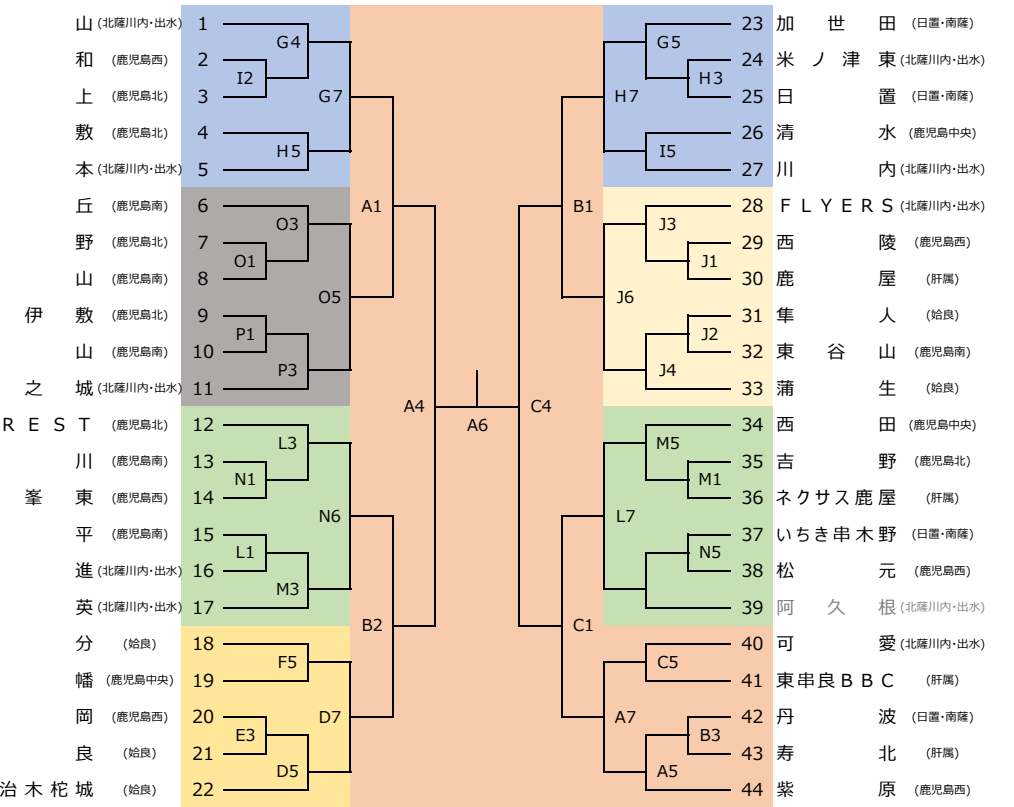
山 (北薩川内・出水) 1
和 (鹿児島西) 2
上 (鹿児島北) 3
敷 (鹿児島北) 4
本 (北薩川内・出水) 5
丘 (鹿児島南) 6
野 (鹿児島北) 7
山 (鹿児島南) 8
伊 敷 (鹿児島北) 9
山 (鹿児島南) 10
之 城 (北薩川内・出水) 11
R E S T (鹿児島北) 12
川 (鹿児島南) 13
峯 東 (鹿児島西) 14
平 (鹿児島南) 15
進 (北薩川内・出水) 16
英 (北薩川内・出水) 17
分 (姶良) 18
幡 (鹿児島中央) 19
岡 (鹿児島西) 20
良 (姶良) 21
治木柁城 (姶良) 22

G4 I2 G7 H5 A1 O3 O1 O5 P1 P3 A4 A6 C4 L3 N1 N6 L1 M3 B2 F5 E3 D7 D5
G5 H3 H7 I5 B1 J3 J1 J6 J2 J4 M5 M1 L7 N5 C1 C5 A7 B3 A5

23 加 世 田 (日置・南薩)
24 米 ノ 津 東 (北薩川内・出水)
25 日 置 (日置・南薩)
26 清 水 (鹿児島中央)
27 川 内 (北薩川内・出水)
28 F L Y E R S (北薩川内・出水)
29 西 陵 (鹿児島西)
30 鹿 屋 (肝属)
31 隼 人 (姶良)
32 東 谷 山 (鹿児島南)
33 蒲 生 (姶良)
34 西 田 (鹿児島中央)
35 吉 野 (鹿児島北)
36 ネクサス鹿屋 (肝属)
37 いちき串木野 (日置・南薩)
38 松 元 (鹿児島西)
39 阿 久 根 (北薩川内・出水)
40 可 愛 (北薩川内・出水)
41 東串良BBC (肝属)
42 丹 波 (日置・南薩)
43 寿 北 (肝属)
44 紫 原 (鹿児島西)